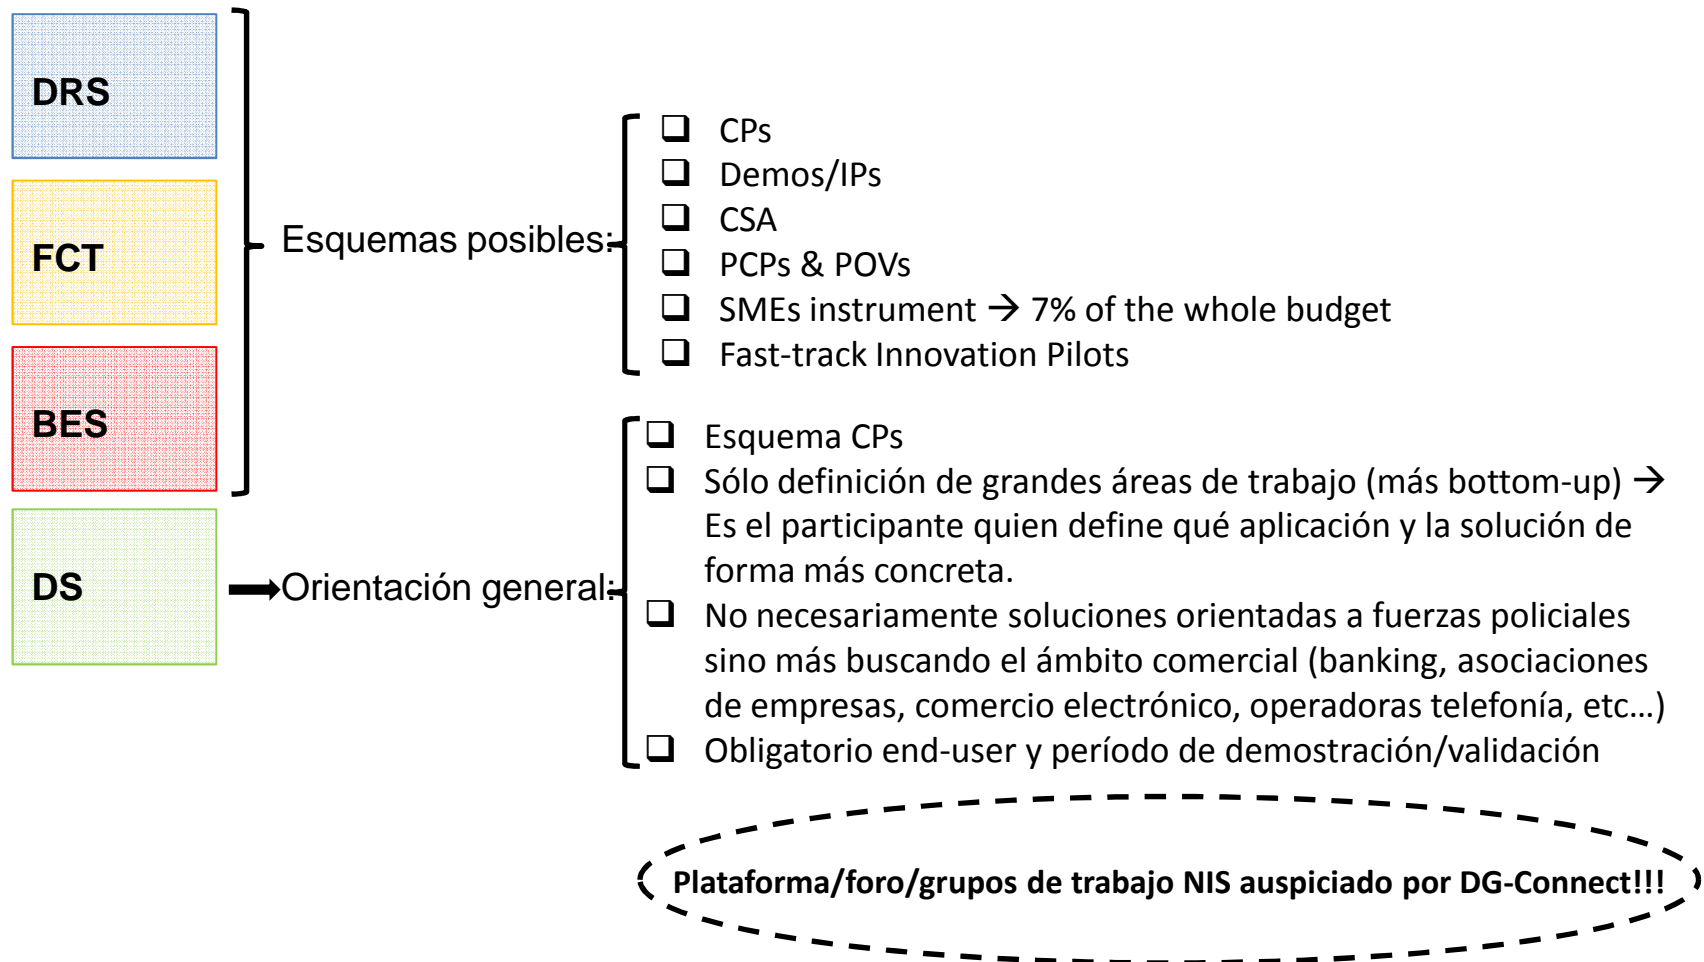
DRS

FCT

BES

DS

Esquemas posibles:

❑ CPs
❑ Demos/IPs
❑ CSA
❑ PCPs & POVs
❑ SMEs instrument → 7% of the whole budget
❑ Fast-track Innovation Pilots

Orientación general:

❑ Esquema CPs
❑ Sólo definición de grandes áreas de trabajo (más bottom-up) → Es el participante quien define qué aplicación y la solución de forma más concreta.
❑ No necesariamente soluciones orientadas a fuerzas policiales sino más buscando el ámbito comercial (banking, asociaciones de empresas, comercio electrónico, operadoras telefonía, etc…)
❑ Obligatorio end-user y período de demostración/validación

Plataforma/foro/grupos de trabajo NIS auspiciado por DG-Connect!!!